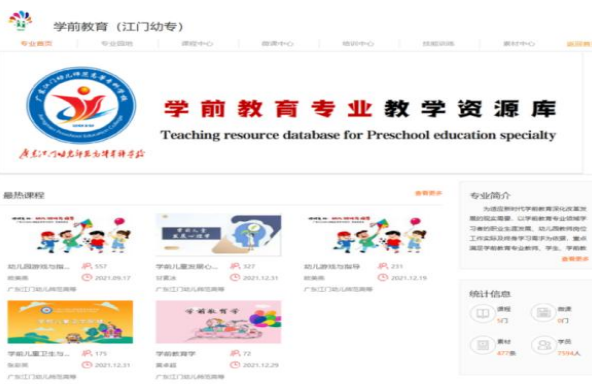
学前教育（江门幼专）

专业首页 专业园地 课程中心 资源中心 培训中心 技能训练 素材中心 返回首

广东江门幼儿师范高等专科学校

学前教育专业教学资源库

Teaching resource database for Preschool education specialty

广东江门幼儿师范高等专科学校

最热课程 查看更多

幼儿园游戏与指导 557 2021.09.17 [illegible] 广东江门幼儿师范高等

学前儿童发展心理 327 2021.12.31 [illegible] 广东江门幼儿师范高等

幼儿游戏与指导 231 2021.12.19 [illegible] 广东江门幼儿师范高等

学前儿童卫生与保育 175 2021.12.31 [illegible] 广东江门幼儿师范高等

学前教育学 72 2021.12.29 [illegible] 广东江门幼儿师范高等

专业简介

为适应新时代学前教育深化改革发展的现实需要，以学前教育专业领域学习者的职业生涯发展、幼儿园教师岗位工作实践及终身学习需求为依据，重点满足学前教育专业教师、学生、学前教

查看更多

统计信息

课程 9门

微课 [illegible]

素材 877条

学员 7594人